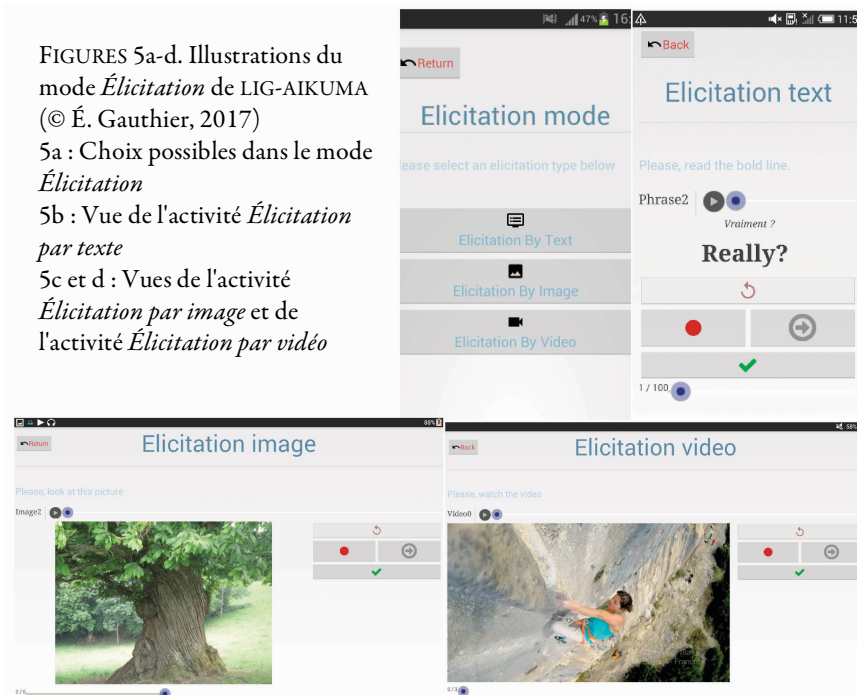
FIGURES 5a-d. Illustrations du mode *Élicitation* de LIG-AIKUMA (© É. Gauthier, 2017)
5a : Choix possibles dans le mode *Élicitation*
5b : Vue de l'activité *Élicitation par texte*
5c et d : Vues de l'activité *Élicitation par image* et de l'activité *Élicitation par vidéo*

47% 16:
Return
Elicitation mode
lease select an elicitation type below
Elicitation By Text
Elicitation By Image
Elicitation By Video

11:5
Back
Elicitation text
Please, read the bold line.
Phrase2
Vraiment ?
Really?
1 / 100

88%
Return
Elicitation image
Please, look at this picture
Image2
2 / 6

58%
Back
Elicitation video
Please, watch the video
Video0
France
0 / 3